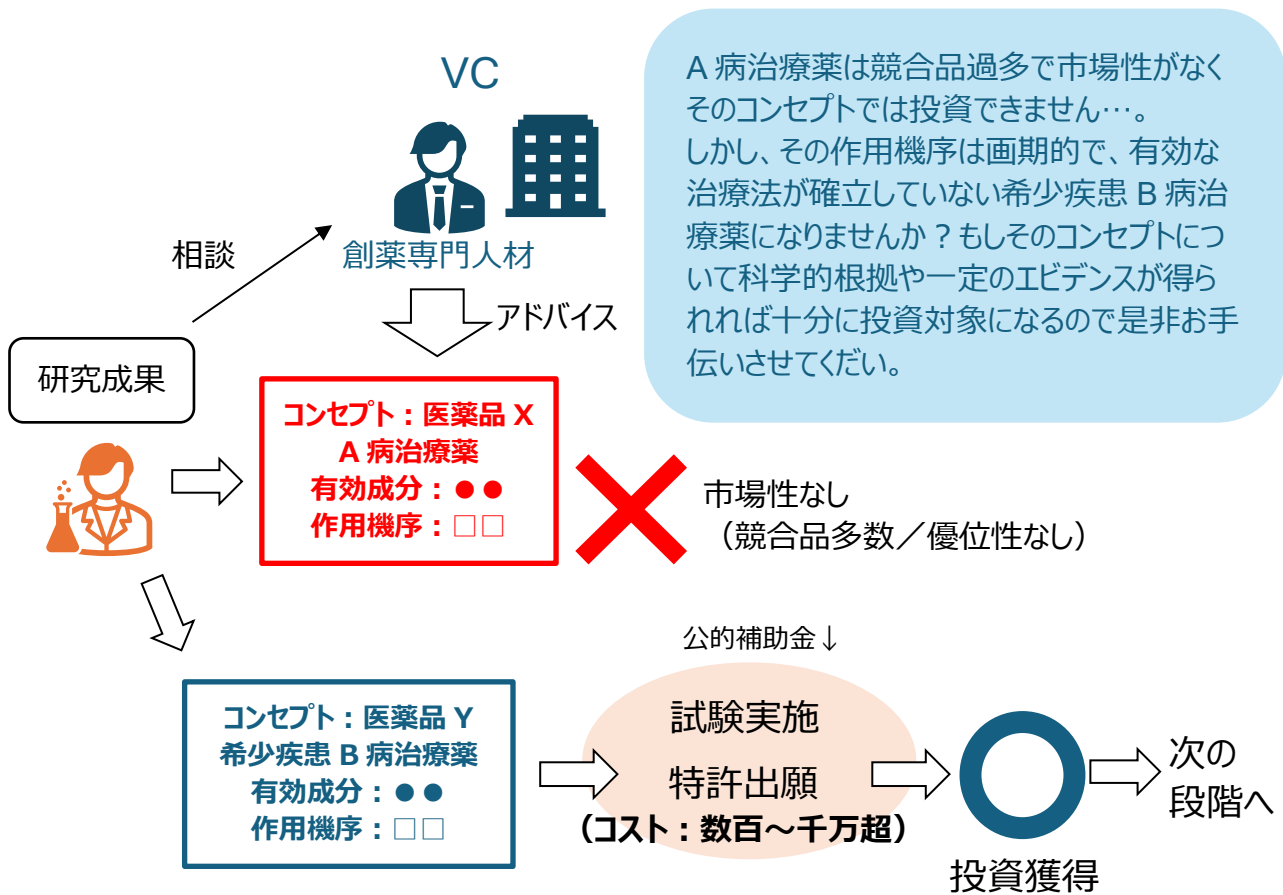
VC

A 病治療薬は競合品過多で市場性がなくそのコンセプトでは投資できません…。しかし、その作用機序は画期的で、有効な治療法が確立していない希少疾患 B 病治療薬になりませんか？もしそのコンセプトについて科学的根拠や一定のエビデンスが得られれば十分に投資対象になるので是非お手伝いさせてください。

相談

創薬専門人材

アドバイス

研究成果

コンセプト：医薬品 X
A 病治療薬
有効成分：●●
作用機序：□□

市場性なし
（競合品多数／優位性なし）

公的補助金↓

コンセプト：医薬品 Y
希少疾患 B 病治療薬
有効成分：●●
作用機序：□□

試験実施
特許出願
（コスト：数百～千万超）

投資獲得

次の段階へ